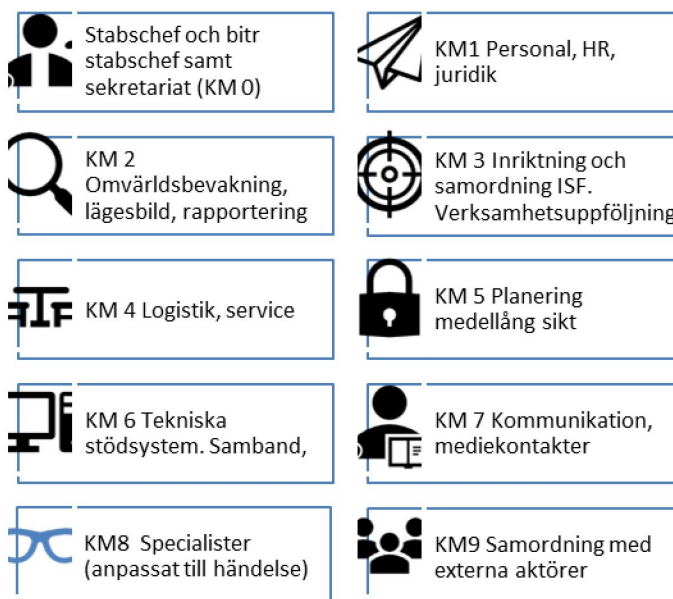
Stabschef och bitr stabschef samt sekretariat (KM 0)

KM1 Personal, HR, juridik

KM 2 Omvärldsbevakning, lägesbild, rapportering

KM 3 Inriktning och samordning ISF. Verksamhetsuppföljning

KM 4 Logistik, service

KM 5 Planering medellång sikt

KM 6 Tekniska stödsystem. Samband,

KM 7 Kommunikation, mediekontakter

KM8 Specialister (anpassat till händelse)

KM9 Samordning med externa aktörer